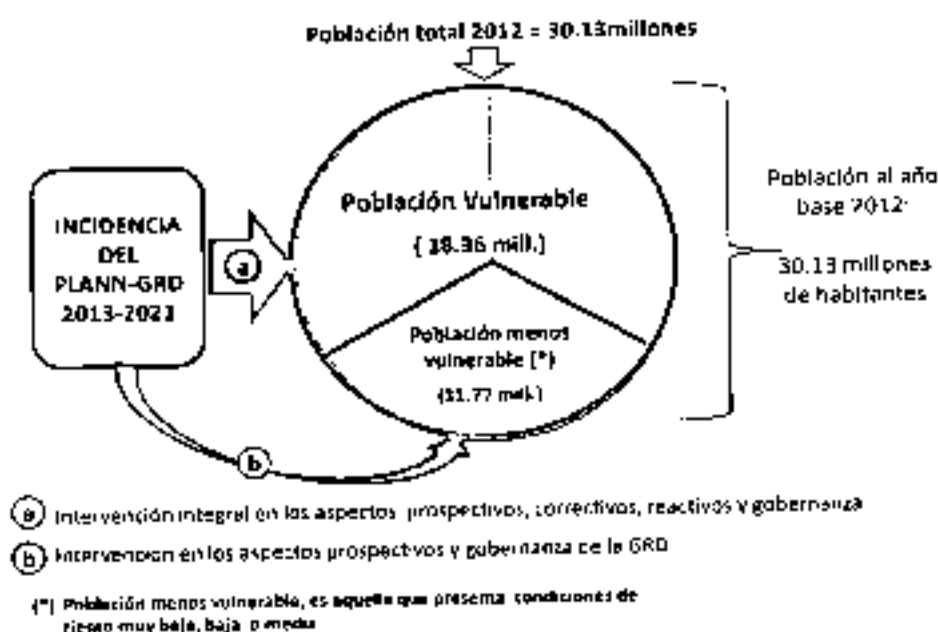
Población total 2012 = 30.13millones

INCIDENCIA DEL PLANN-GRD 2013-2021

a

Población Vulnerable

( 18.36 mill.)

Población menos vulnerable (*)

(11.77 mill.)

Población al año base 2012:

30.13 millones de habitantes

b

a Intervención integral en los aspectos prospectivos, correctivos, reactivos y gobernanza

b Intervención en los aspectos prospectivos y gobernanza de la GRD

(*) Población menos vulnerable, es aquella que presenta condiciones de riesgo muy bajo, bajo o medio